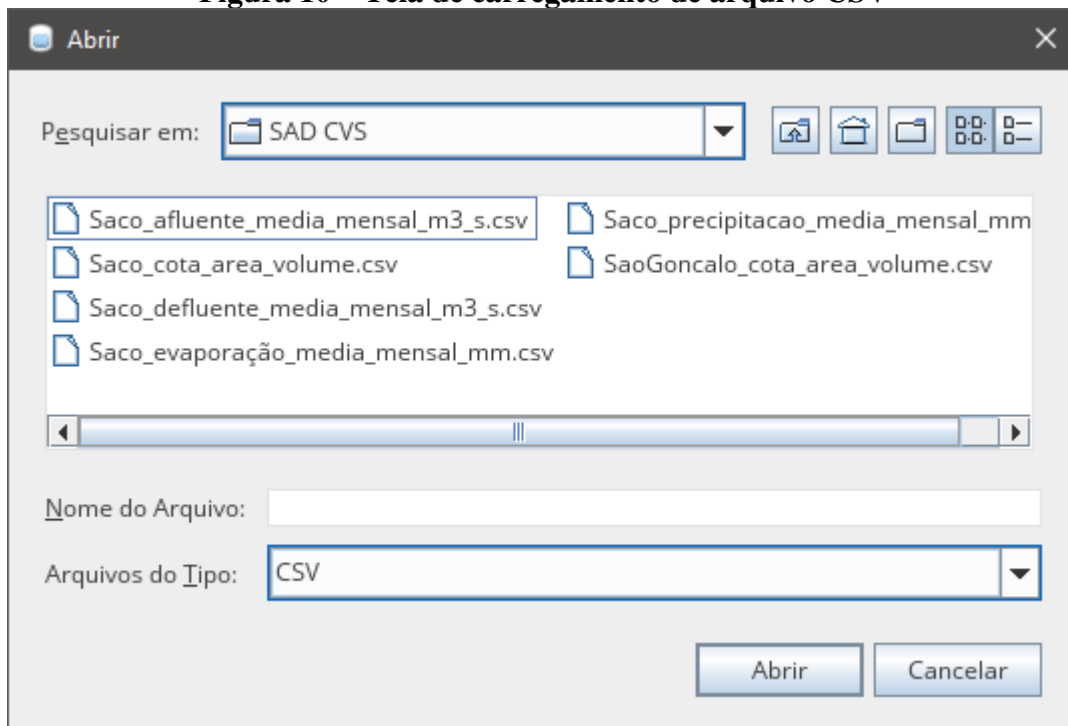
Figura 10 – Tela de carregamento de arquivo CSV

Abrir

Pesquisar em: SAD CVS

Saco_afluente_media_mensal_m3_s.csv
Saco_cota_area_volume.csv
Saco_defluente_media_mensal_m3_s.csv
Saco_evaporação_media_mensal_mm.csv
Saco_precipitacao_media_mensal_mm
SaoGoncalo_cota_area_volume.csv

Nome do Arquivo:

Arquivos do Tipo: CSV

Abrir Cancelar